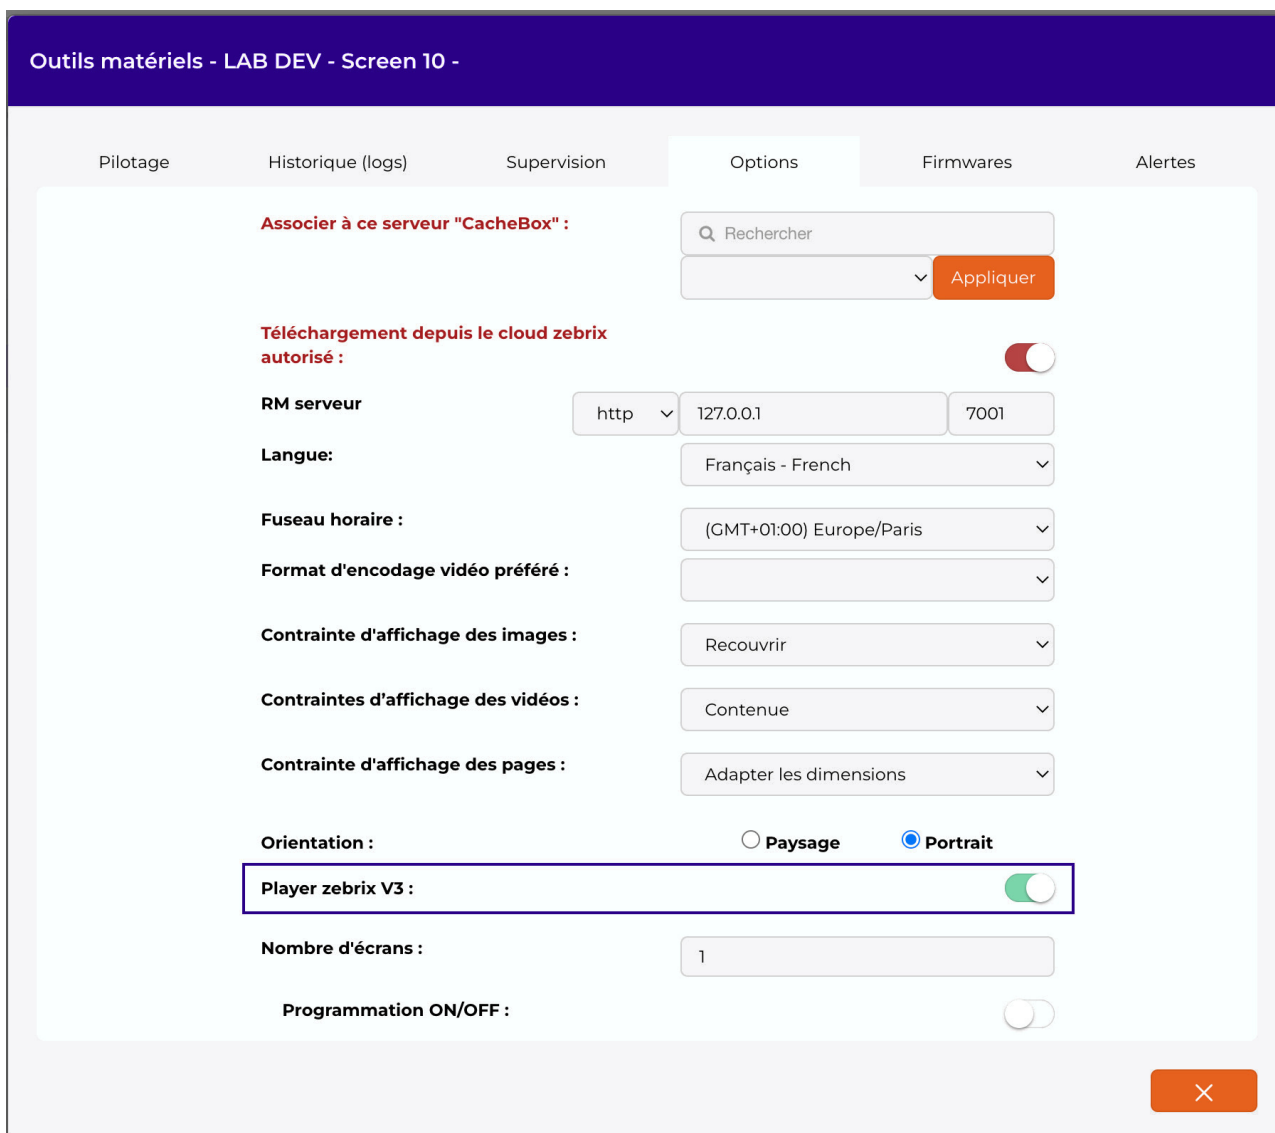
Outils matériels - LAB DEV - Screen 10 -

Pilotage | Historique (logs) | Supervision | Options | Firmwares | Alertes

Associer à ce serveur "CacheBox" :

Rechercher

Appliquer

Téléchargement depuis le cloud zebrix autorisé :

RM serveur

http

127.0.0.1

7001

Langue:

Français - French

Fuseau horaire :

(GMT+01:00) Europe/Paris

Format d'encodage vidéo préféré :

Contrainte d'affichage des images :

Recouvrir

Contraintes d'affichage des vidéos :

Contenue

Contrainte d'affichage des pages :

Adapter les dimensions

Orientation :

Paysage

Portrait

Player zebrix V3 :

Nombre d'écrans :

1

Programmation ON/OFF :